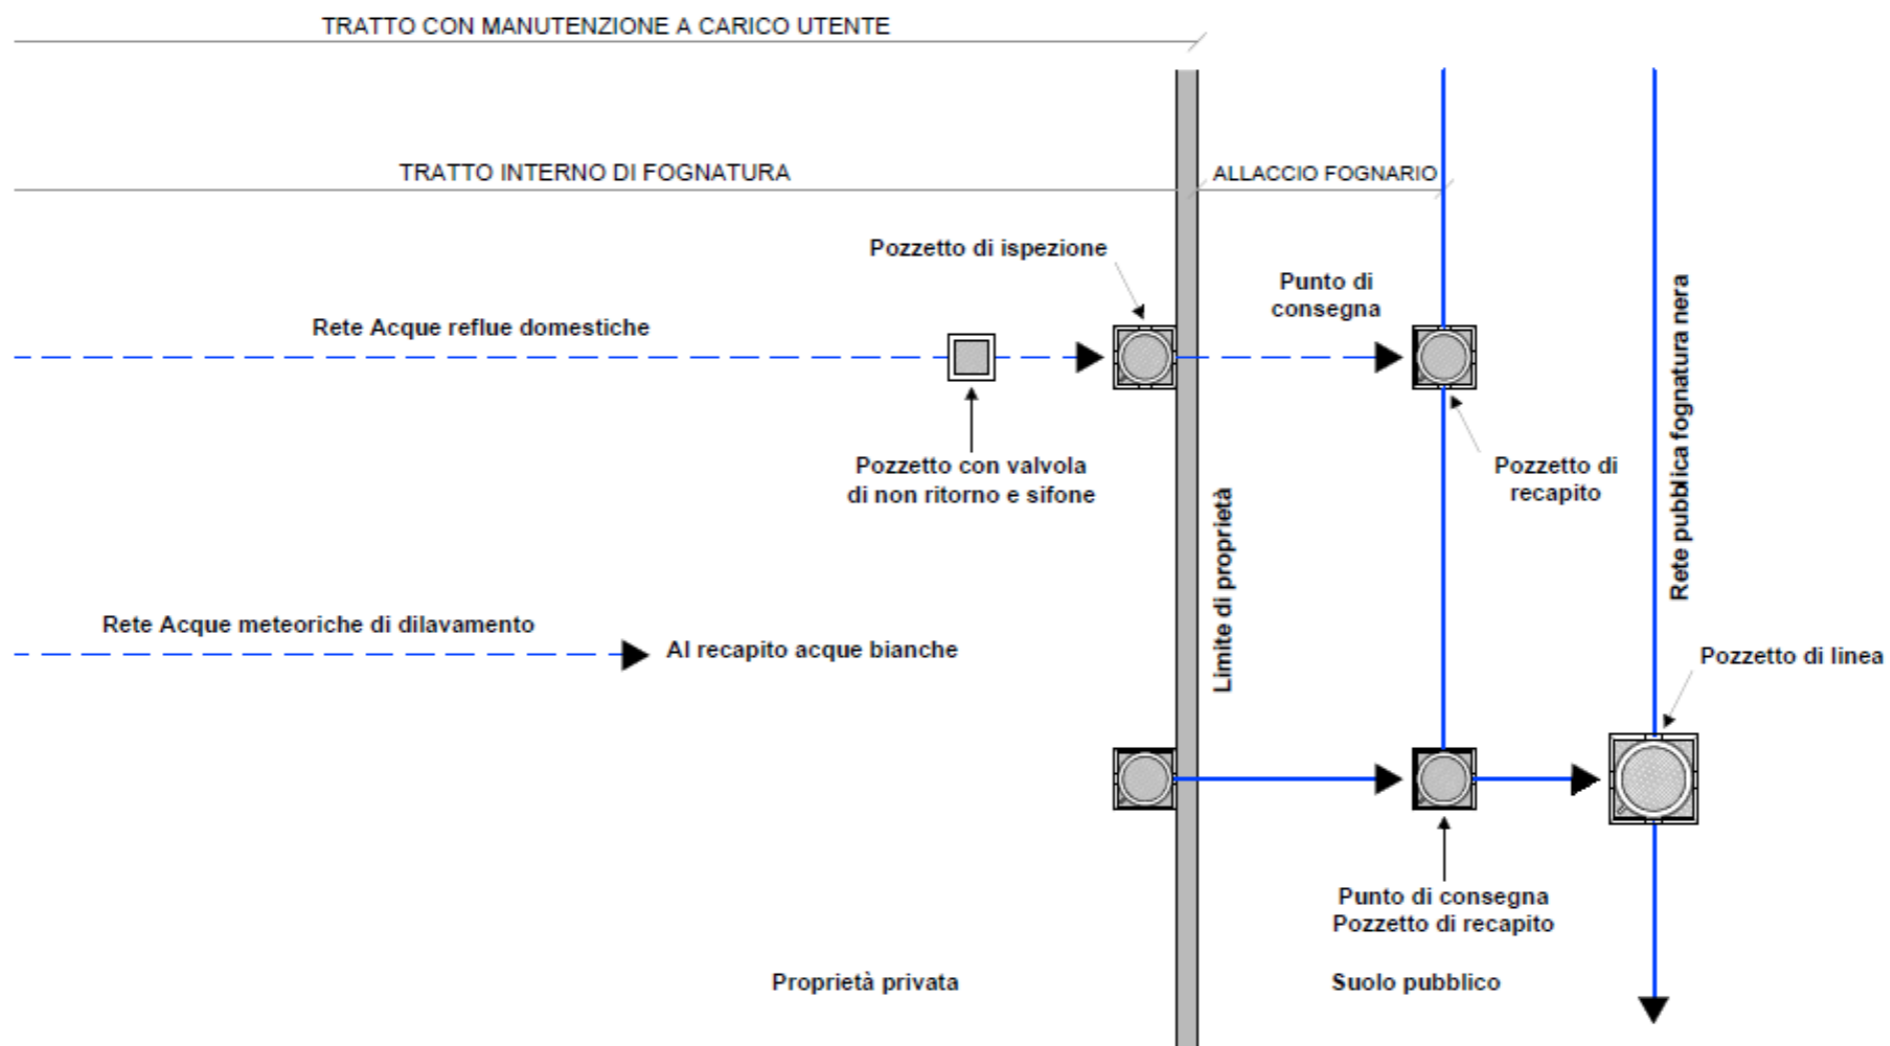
TRATTO CON MANUTENZIONE A CARICO UTENTE

TRATTO INTERNO DI FOGNATURA

ALLACCIO FOGNARIO

Pozzetto di ispezione

Punto di consegna

Rete Acque reflue domestiche

Pozzetto con valvola di non ritorno e sifone

Pozzetto di recapito

Rete pubblica fognatura nera

Limite di proprietà

Rete Acque meteoriche di dilavamento

Al recapito acque bianche

Pozzetto di linea

Punto di consegna
Pozzetto di recapito

Proprietà privata

Suolo pubblico